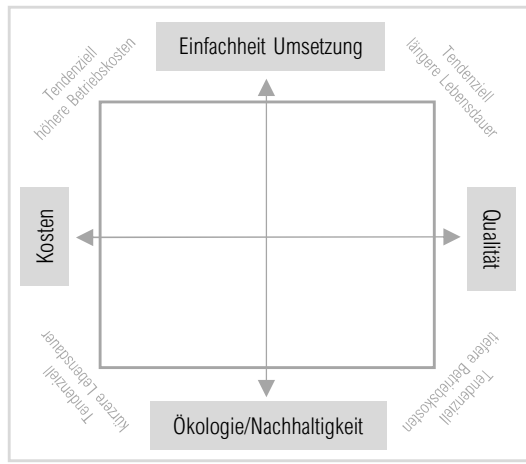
Einfachheit Umsetzung

Tendenziell höhere Betriebskosten

Tendenziell längere Lebensdauer

Kosten

Qualität

Tendenziell kürzere Lebensdauer

Tendenziell tiefere Betriebskosten

Ökologie/Nachhaltigkeit